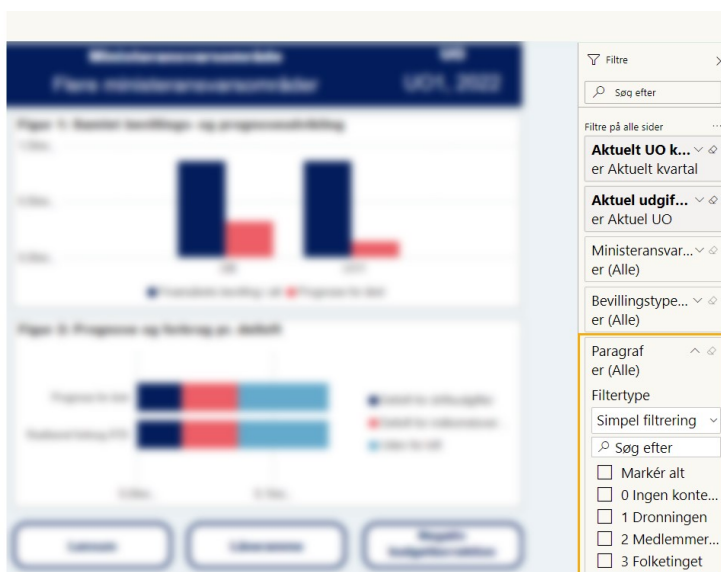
Filtre

Søg efter

Filtre på alle sider

Aktuelt UO k...
er Aktuelt kvartal

Aktuel udgif...
er Aktuel UO

Ministeransvar...
er (Alle)

Bevillingstype...
er (Alle)

Paragraf
er (Alle)

Filtertype

Simpel filtrering

Søg efter

Markér alt

0 Ingen konte...

1 Dronningen

2 Medlemmer...

3 Folketinget